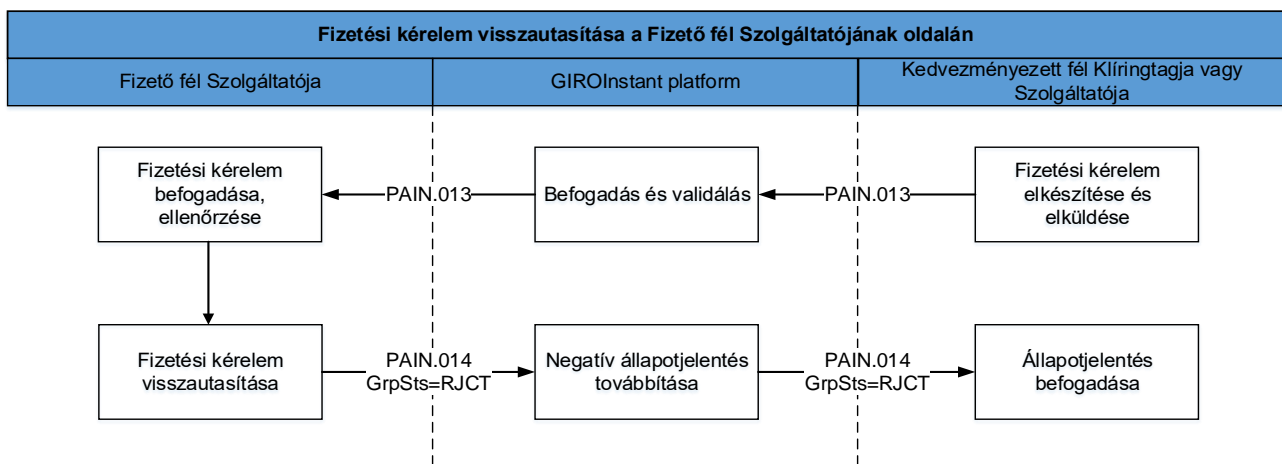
Fizetési kérelem visszautasítása a Fizető fél Szolgáltatójának oldalán

Fizető fél Szolgáltatója

GIROInstant platform

Kedvezményezett fél Klíringtagja vagy Szolgáltatója

Fizetési kérelem befogadása, ellenőrzése

PAIN.013

Befogadás és validálás

PAIN.013

Fizetési kérelem elkészítése és elküldése

Fizetési kérelem visszautasítása

PAIN.014 GrpSts=RJCT

Negatív állapotjelentés továbbítása

PAIN.014 GrpSts=RJCT

Állapotjelentés befogadása